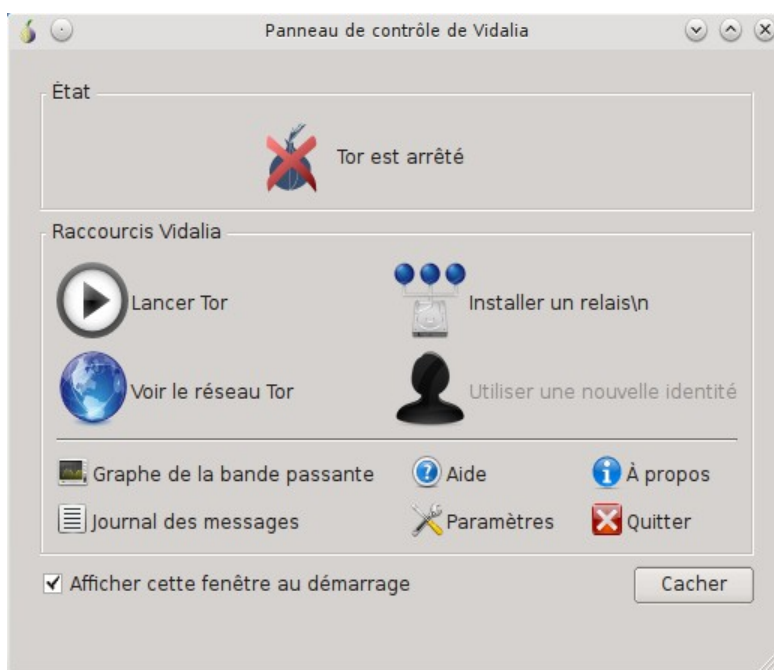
Panneau de contrôle de Vidalia

État

Tor est arrêté

Raccourcis Vidalia

Lancer Tor

Installer un relais\n

Voir le réseau Tor

Utiliser une nouvelle identité

Graphe de la bande passante

Aide

À propos

Journal des messages

Paramètres

Quitter

✔ Afficher cette fenêtre au démarrage

Cacher